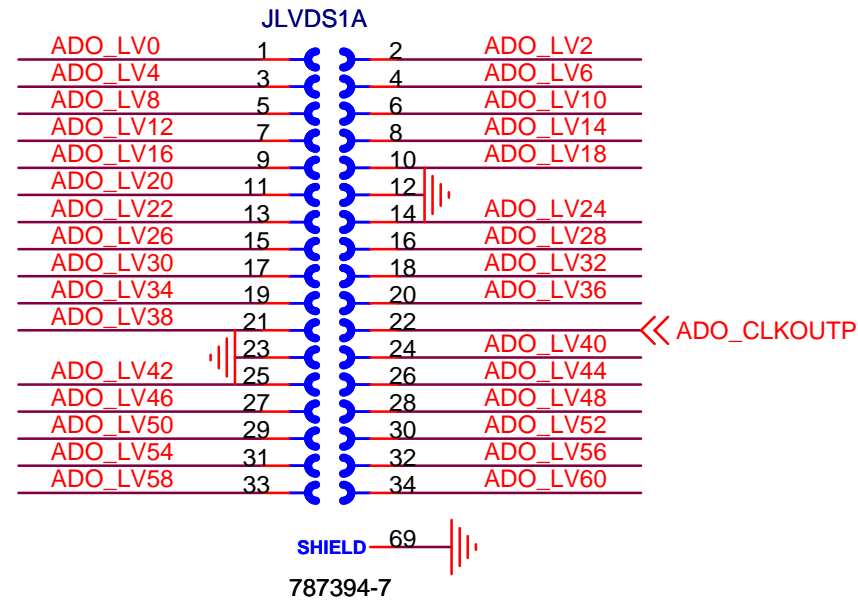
JLVDS1A

ADO_LV0 1 2 ADO_LV2
ADO_LV4 3 4 ADO_LV6
ADO_LV8 5 6 ADO_LV10
ADO_LV12 7 8 ADO_LV14
ADO_LV16 9 10 ADO_LV18
ADO_LV20 11 12
ADO_LV22 13 14 ADO_LV24
ADO_LV26 15 16 ADO_LV28
ADO_LV30 17 18 ADO_LV32
ADO_LV34 19 20 ADO_LV36
ADO_LV38 21 22 ADO_CLKOUTP
23 24 ADO_LV40
ADO_LV42 25 26 ADO_LV44
ADO_LV46 27 28 ADO_LV48
ADO_LV50 29 30 ADO_LV52
ADO_LV54 31 32 ADO_LV56
ADO_LV58 33 34 ADO_LV60

SHIELD 69

787394-7